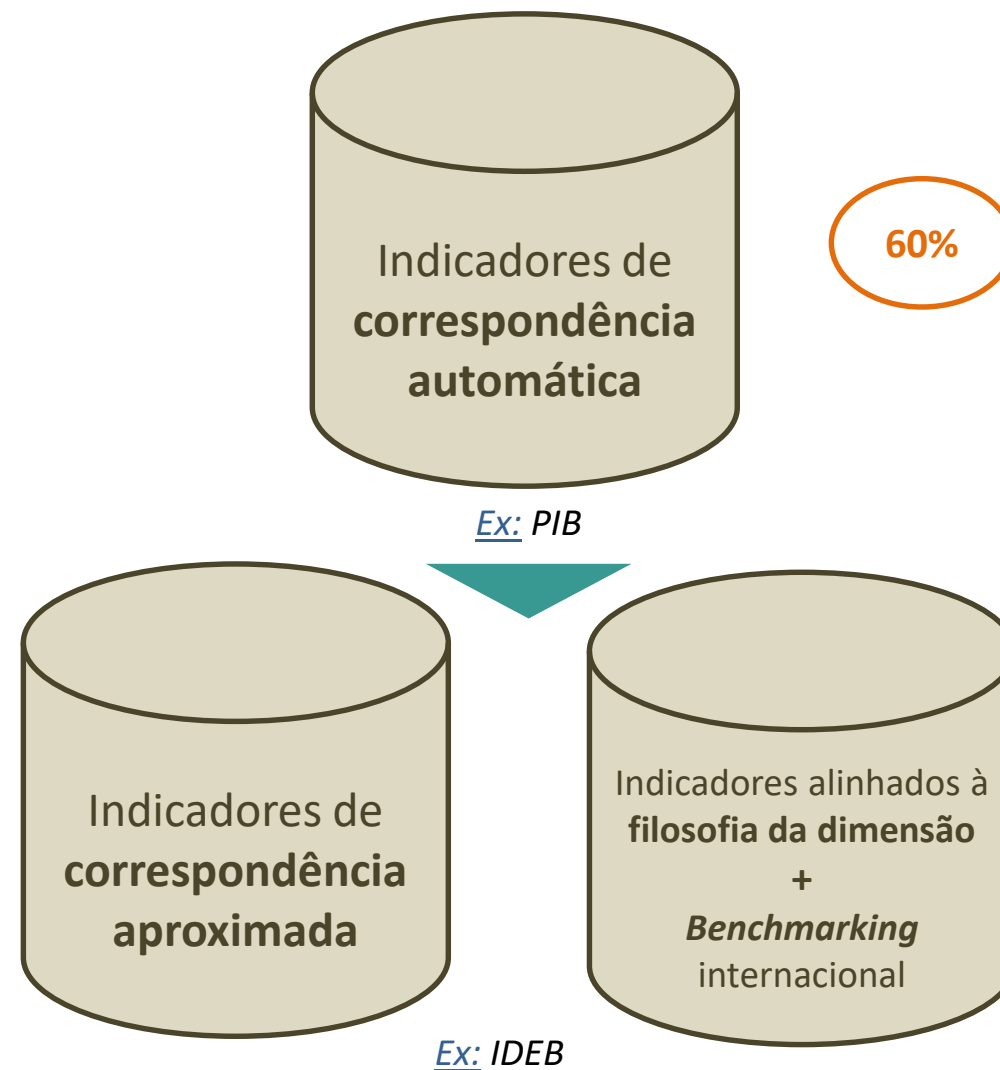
Indicadores de **correspondência automática**

60%

*Ex: PIB*

Indicadores de **correspondência aproximada**

Indicadores alinhados à **filosofia da dimensão**
**+**
***Benchmarking*** internacional

*Ex: IDEB*